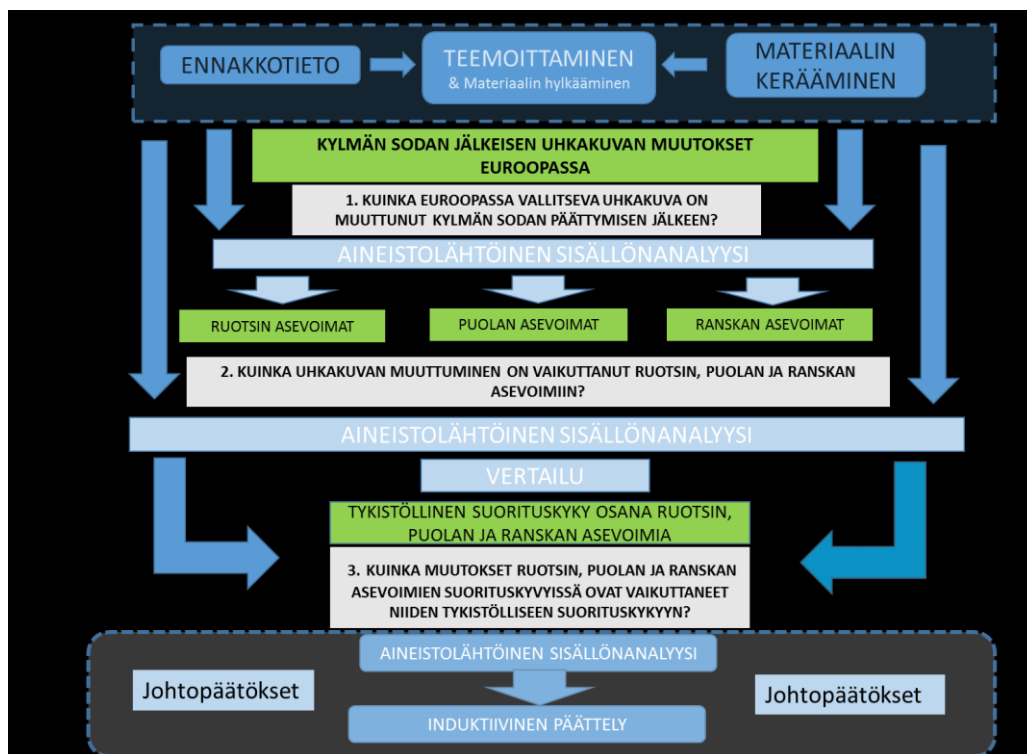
ENNAKKOTIETO

TEEMOITTAMINEN
& Materiaalin hylkääminen

MATERIAALIN KERÄÄMINEN

KYLMÄN SODAN JÄLKEISEN UHKAKUVAN MUUTOKSET EUROOPASSA

1. KUINKA EUROOPASSA VALLITSEVA UHKAKUVA ON MUUTTUNUT KYLMÄN SODAN PÄÄTTYMISEN JÄLKEEN?

AINEISTOLÄHTÖINEN SISÄLLÖNANALYYSI

RUOTSIN ASEVOIMAT

PUOLAN ASEVOIMAT

RANSKAN ASEVOIMAT

2. KUINKA UHKAKUVAN MUUTTUMINEN ON VAIKUTTANUT RUOTSIN, PUOLAN JA RANSKAN ASEVOIMIIN?

AINEISTOLÄHTÖINEN SISÄLLÖNANALYYSI

VERTAILU

TYKISTÖLLINEN SUORITUSKYKY OSANA RUOTSIN, PUOLAN JA RANSKAN ASEVOIMIA

3. KUINKA MUUTOKSET RUOTSIN, PUOLAN JA RANSKAN ASEVOIMIEN SUORITUSKYVYISSÄ OVAT VAIKUTTANEET NIIDEN TYKISTÖLLISEEN SUORITUSKYKYYN?

AINEISTOLÄHTÖINEN SISÄLLÖNANALYYSI

Johtopäätökset

INDUKTIIVINEN PÄÄTTELY

Johtopäätökset